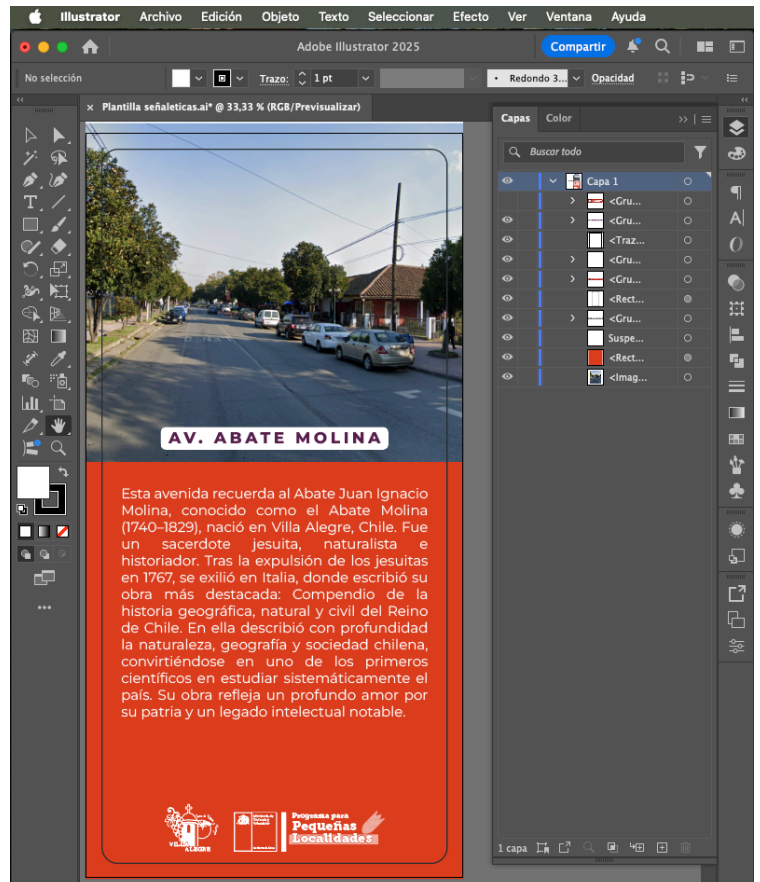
Illustrator Archivo Edición Objeto Texto Seleccionar Efecto Ver Ventana Ayuda

Adobe Illustrator 2025

Compartir

No selección

Trazo: 1 pt

Redondo 3...

Opacidad

Plantilla señaleticas.ai* @ 33,33 % (RGB/Previsualizar)

AV. ABATE MOLINA

Esta avenida recuerda al Abate Juan Ignacio Molina, conocido como el Abate Molina (1740–1829), nació en Villa Alegre, Chile. Fue un sacerdote jesuita, naturalista e historiador. Tras la expulsión de los jesuitas en 1767, se exilió en Italia, donde escribió su obra más destacada: Compendio de la historia geográfica, natural y civil del Reino de Chile. En ella describió con profundidad la naturaleza, geografía y sociedad chilena, convirtiéndose en uno de los primeros científicos en estudiar sistemáticamente el país. Su obra refleja un profundo amor por su patria y un legado intelectual notable.

VILLA ALEGRE

Programa para Pequeñas Localidades

Capas Color

Buscar todo

Capa 1
<Gru...
<Gru...
<Traz...
<Gru...
<Gru...
<Rect...
<Gru...
Suspe...
<Rect...
<Imag...

1 capa